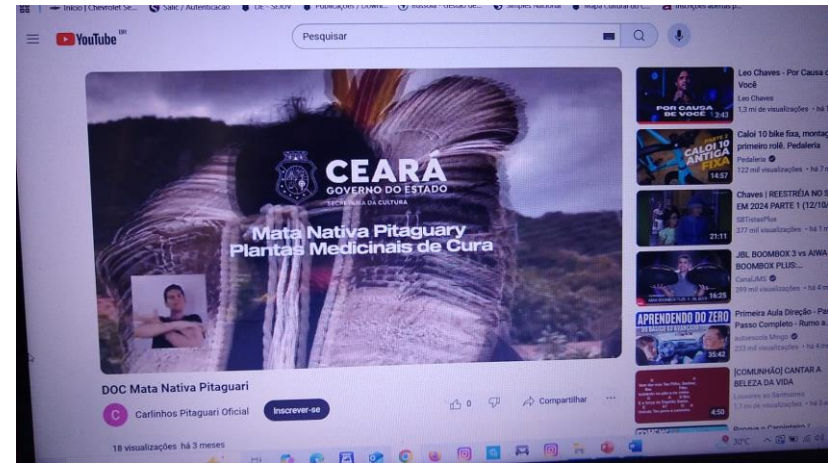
Início | Chevrolet Se... Salic / Autenticação DE - SEDUV Publicações / Downl... Bússola - Gestão de... Simples Nacional Mapa Cultural do C... Inscrições abertas p...

YouTube BR

Pesquisar

CEARÁ
GOVERNO DO ESTADO
SECRETARIA DA CULTURA

Mata Nativa Pitaguary
Plantas Medicinais de Cura

DOC Mata Nativa Pitaguari

Carlinhos Pitaguari Oficial

Inscrever-se

0

Compartilhar

18 visualizações há 3 meses

POR CAUSA DE VOCÊ 12:43
Leo Chaves - Por Causa de Você
Leo Chaves
1,3 mi de visualizações • há 1

CALOI 10 ANTIGA FIXA 14:57
Caloi 10 bike fixa, montag... primeiro rolê. Pedaleria
Pedaleria
122 mil visualizações • há 7

21:11
Chaves | REESTREIA NO S... EM 2024 PARTE 1 (12/10/...
SBTVideosPlus
377 mil visualizações • há 1

16:25
JBL BOOMBOX 3 vs AIWA BOOMBOX PLUS...
CanalJMS
289 mil visualizações • há 4

APRENDENDO DO ZERO 35:42
Primeira Aula Direção - Pa... Passo Completo - Rumo a...
autoescola Mingo
233 mil visualizações • há 4

4:50
[COMUNHÃO] CANTAR A BELEZA DA VIDA
1,7 mi de visualizações • há 5

30°C